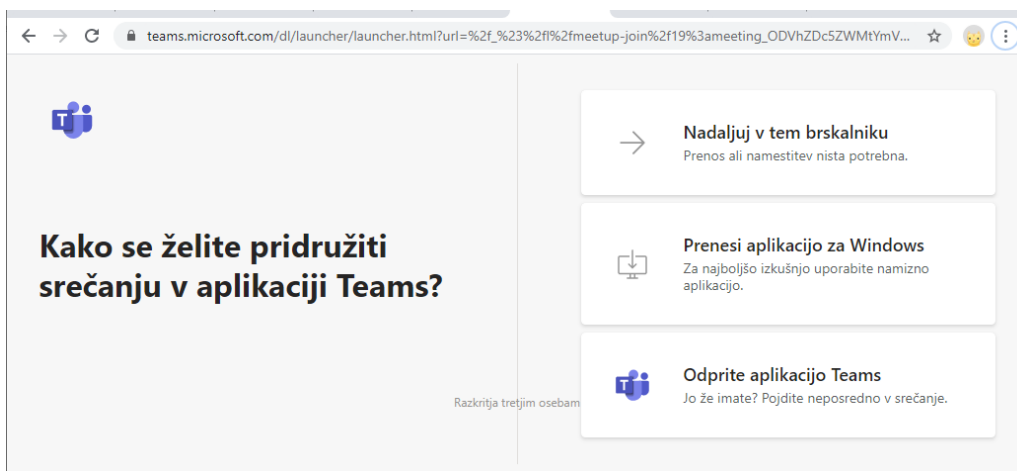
teams.microsoft.com/dl/launcher/launcher.html?url=%2f_%23%2fl%2fmeetup-join%2f19%3ameeting_ODVhZDc5ZWMtYmV...

Kako se želite pridružiti srečanju v aplikaciji Teams?

Nadaljuj v tem brskalniku
Prenos ali namestitev nista potrebna.

Prenesi aplikacijo za Windows
Za najboljšo izkušnjo uporabite namizno aplikacijo.

Odprite aplikacijo Teams
Jo že imate? Pojdite neposredno v srečanje.

Razkritja tretjim osebam